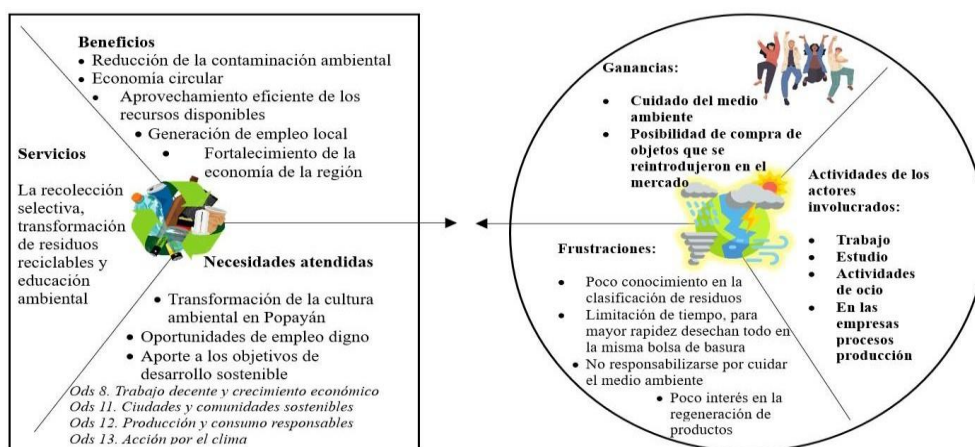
Beneficios
• Reducción de la contaminación ambiental
• Economía circular
• Aprovechamiento eficiente de los recursos disponibles
• Generación de empleo local
• Fortalecimiento de la economía de la región

Servicios

La recolección selectiva, transformación de residuos reciclables y educación ambiental

Necesidades atendidas
• Transformación de la cultura ambiental en Popayán
• Oportunidades de empleo digno
• Aporte a los objetivos de desarrollo sostenible
Ods 8. Trabajo decente y crecimiento económico
Ods 11. Ciudades y comunidades sostenibles
Ods 12. Producción y consumo responsables
Ods 13. Acción por el clima

Ganancias:
• Cuidado del medio ambiente
• Posibilidad de compra de objetos que se reintrodujeron en el mercado

Actividades de los actores involucrados:
• Trabajo
• Estudio
• Actividades de ocio
• En las empresas procesos producción

Frustraciones:
• Poco conocimiento en la clasificación de residuos
• Limitación de tiempo, para mayor rapidez desechan todo en la misma bolsa de basura
• No responsabilizarse por cuidar el medio ambiente
• Poco interés en la regeneración de productos